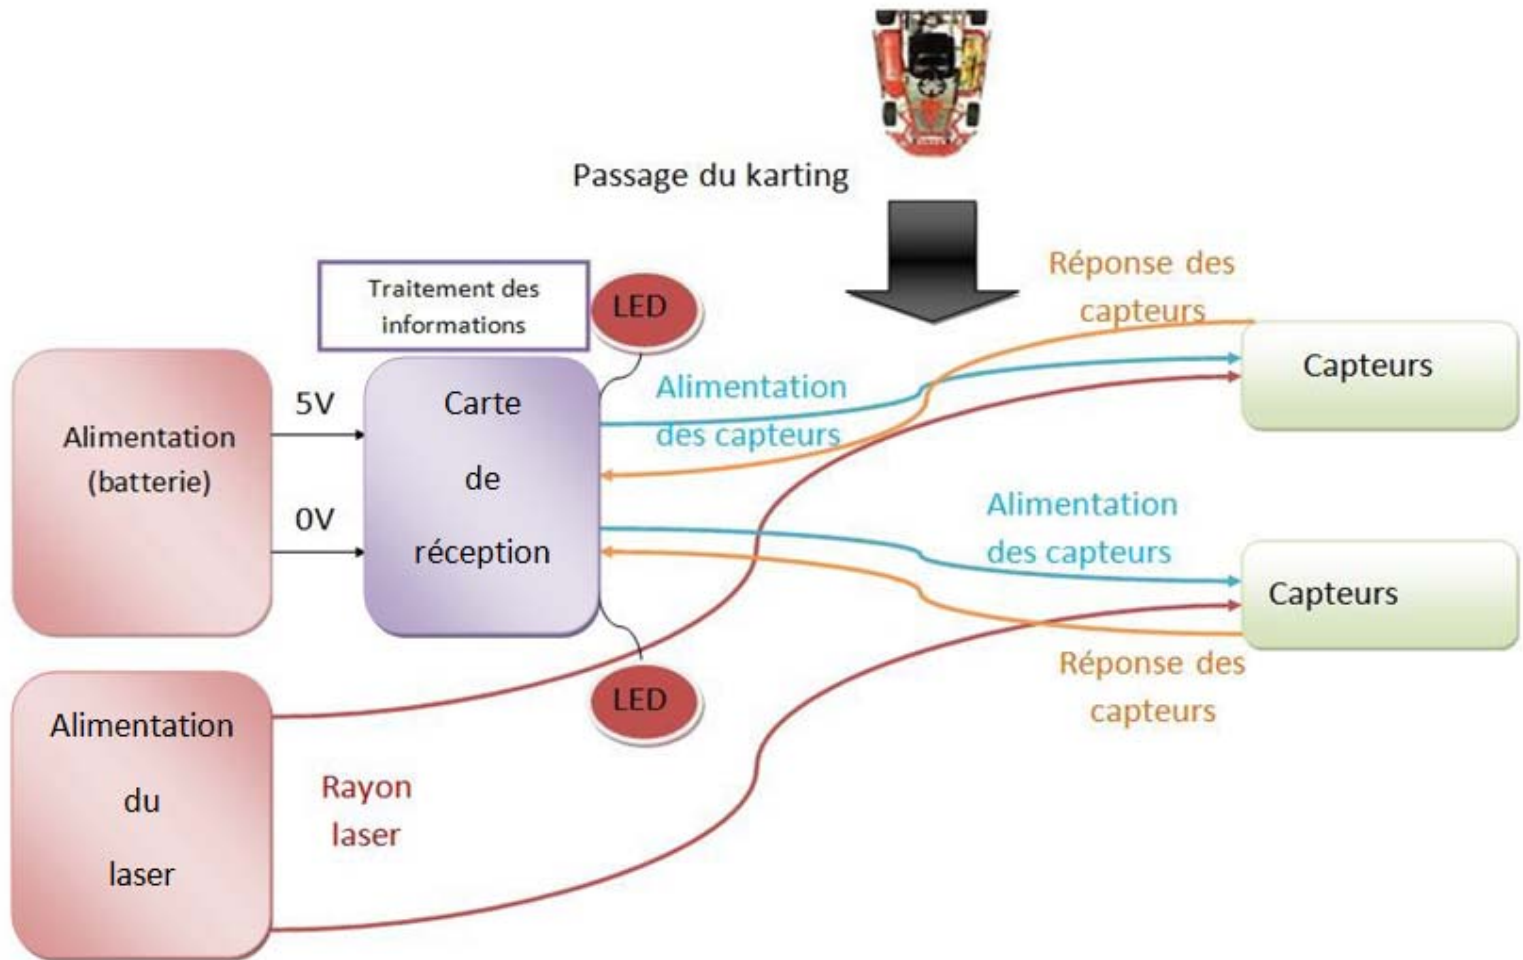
Passage du karting

Traitement des informations

LED

Réponse des capteurs

Capteurs

Alimentation (batterie)

5V

0V

Carte de réception

Alimentation des capteurs

Alimentation des capteurs

Capteurs

Réponse des capteurs

LED

Alimentation du laser

Rayon laser